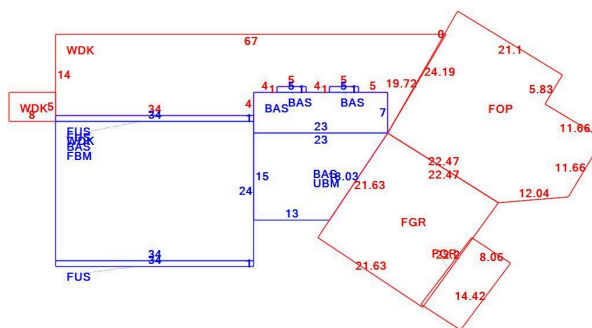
WDK
67
0
21.1
14
WDK 5
8
34
34
4
4 1 5 1
BAS BAS
4 1 5 1 5
BAS
19.72
24.19
5.83
FOP
11.66
1
7
FUS
WDK
BAS
FBM
23
23
22.47
22.47
11.66
12.04
24
15
BAS
UBM
8.03
21.63
13
FGR
34
34
1
PGR
2GR
8.06
FUS
21.63
14.42